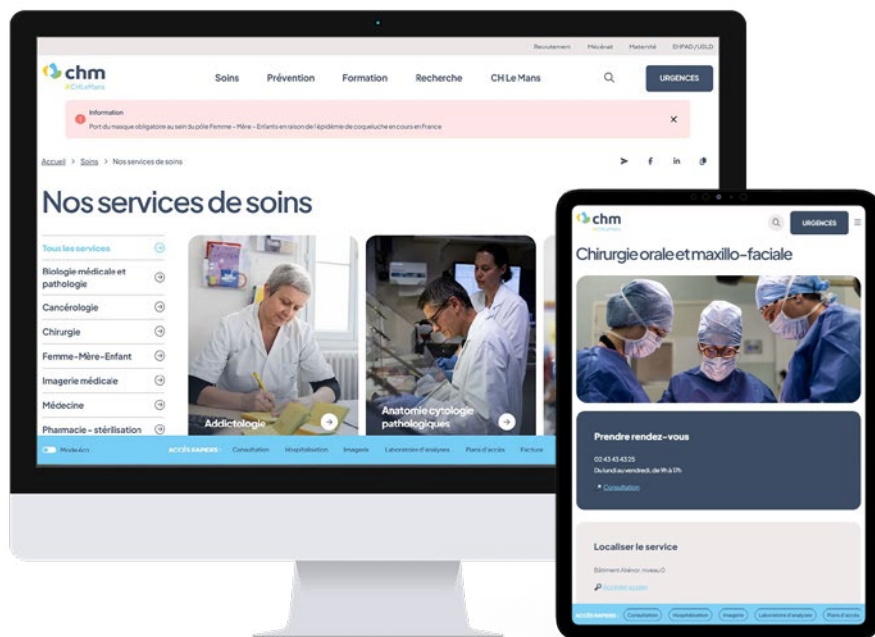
Recrutement Mécénat Maternité EHPAD/USLD

chm
#CHLeMans

Soins Prévention Formation Recherche CH Le Mans

URGENCES

Information
Port du masque obligatoire au sein du pôle Femme – Mère – Enfants en raison de l'épidémie de coqueluche en cours en France

Accueil > Soins > Nos services de soins

Nos services de soins

Tous les services
Biologie médicale et pathologie
Cancérologie
Chirurgie
Femme-Mère-Enfant
Imagerie médicale
Médecine
Pharmacie - stérilisation

Addictologie

Anatomie cytologie pathologiques

Mode éco

ACCÈS RAPIDES : Consultation Hospitalisation Imagerie Laboratoire d'analyses Plans d'accès Facture

chm
#CHLeMans

URGENCES

Chirurgie orale et maxillo-faciale

Prendre rendez-vous

02 43 43 43 25
Du lundi au vendredi, de 9h à 17h

Consultation

Localiser le service

Bâtiment Aliénor, niveau 0

Accéder au plan

ACCÈS RAPIDES : Consultation Hospitalisation Imagerie Laboratoire d'analyses Plans d'accès